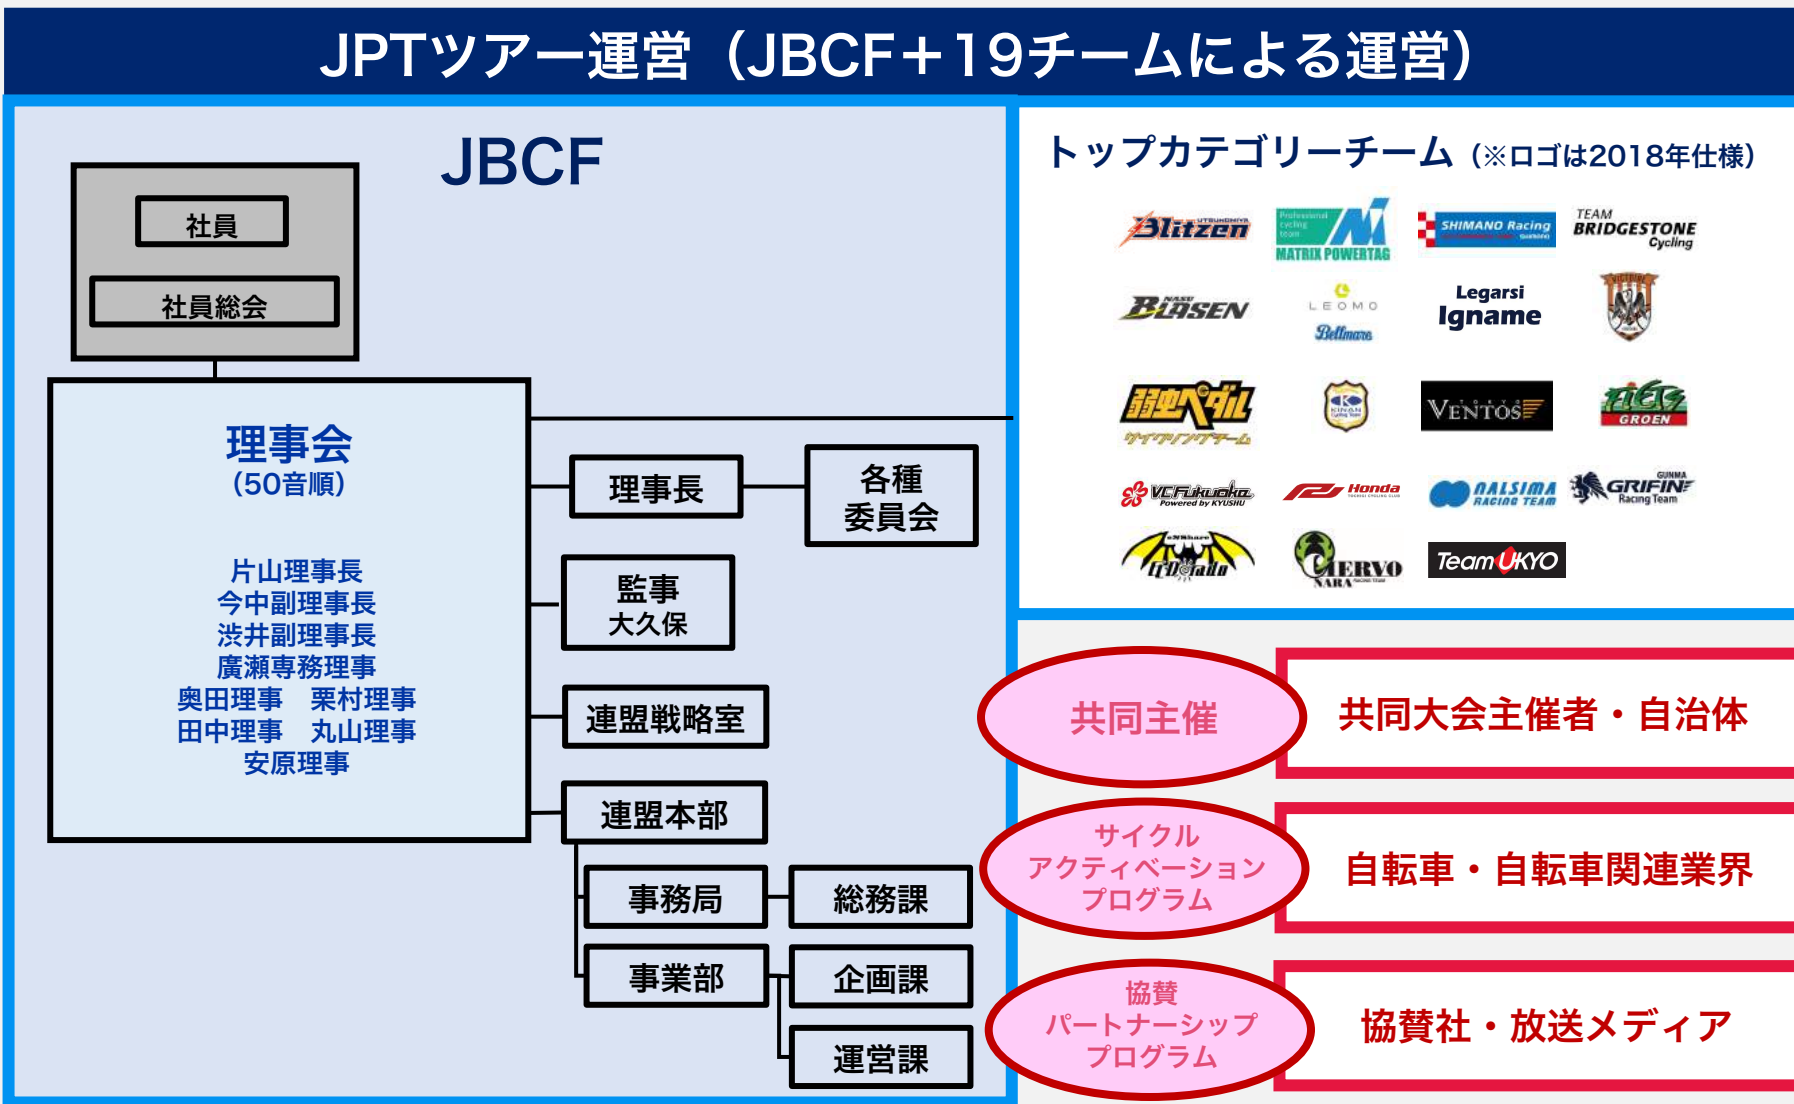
JPTツアー運営（JBCF＋19チームによる運営）

JBCF

社員

社員総会

理事会
(50音順)

片山理事長
今中副理事長
渋井副理事長
廣瀬専務理事
奥田理事　栗村理事
田中理事　丸山理事
安原理事

理事長

各種
委員会

監事
大久保

連盟戦略室

連盟本部

事務局

総務課

事業部

企画課

運営課

トップカテゴリーチーム（※ロゴは2018年仕様）

Blitzen

MATRIX POWERTAG

SHIMANO Racing

TEAM BRIDGESTONE Cycling

BLASEN

LEOMO Bellmare

Legarsi Igname

弱虫ペダル サイクリングチーム

KINAN

VENTOS

GROEN

VC Fukuoka Powered by KYUSHU

Honda

AISIMA RACING TEAM

GUNMA GRIFIN Racing Team

eNShare IlDoraldo

NERVO NARA

Team UKYO

共同主催

共同大会主催者・自治体

サイクル
アクティベーション
プログラム

自転車・自転車関連業界

協賛
パートナーシップ
プログラム

協賛社・放送メディア